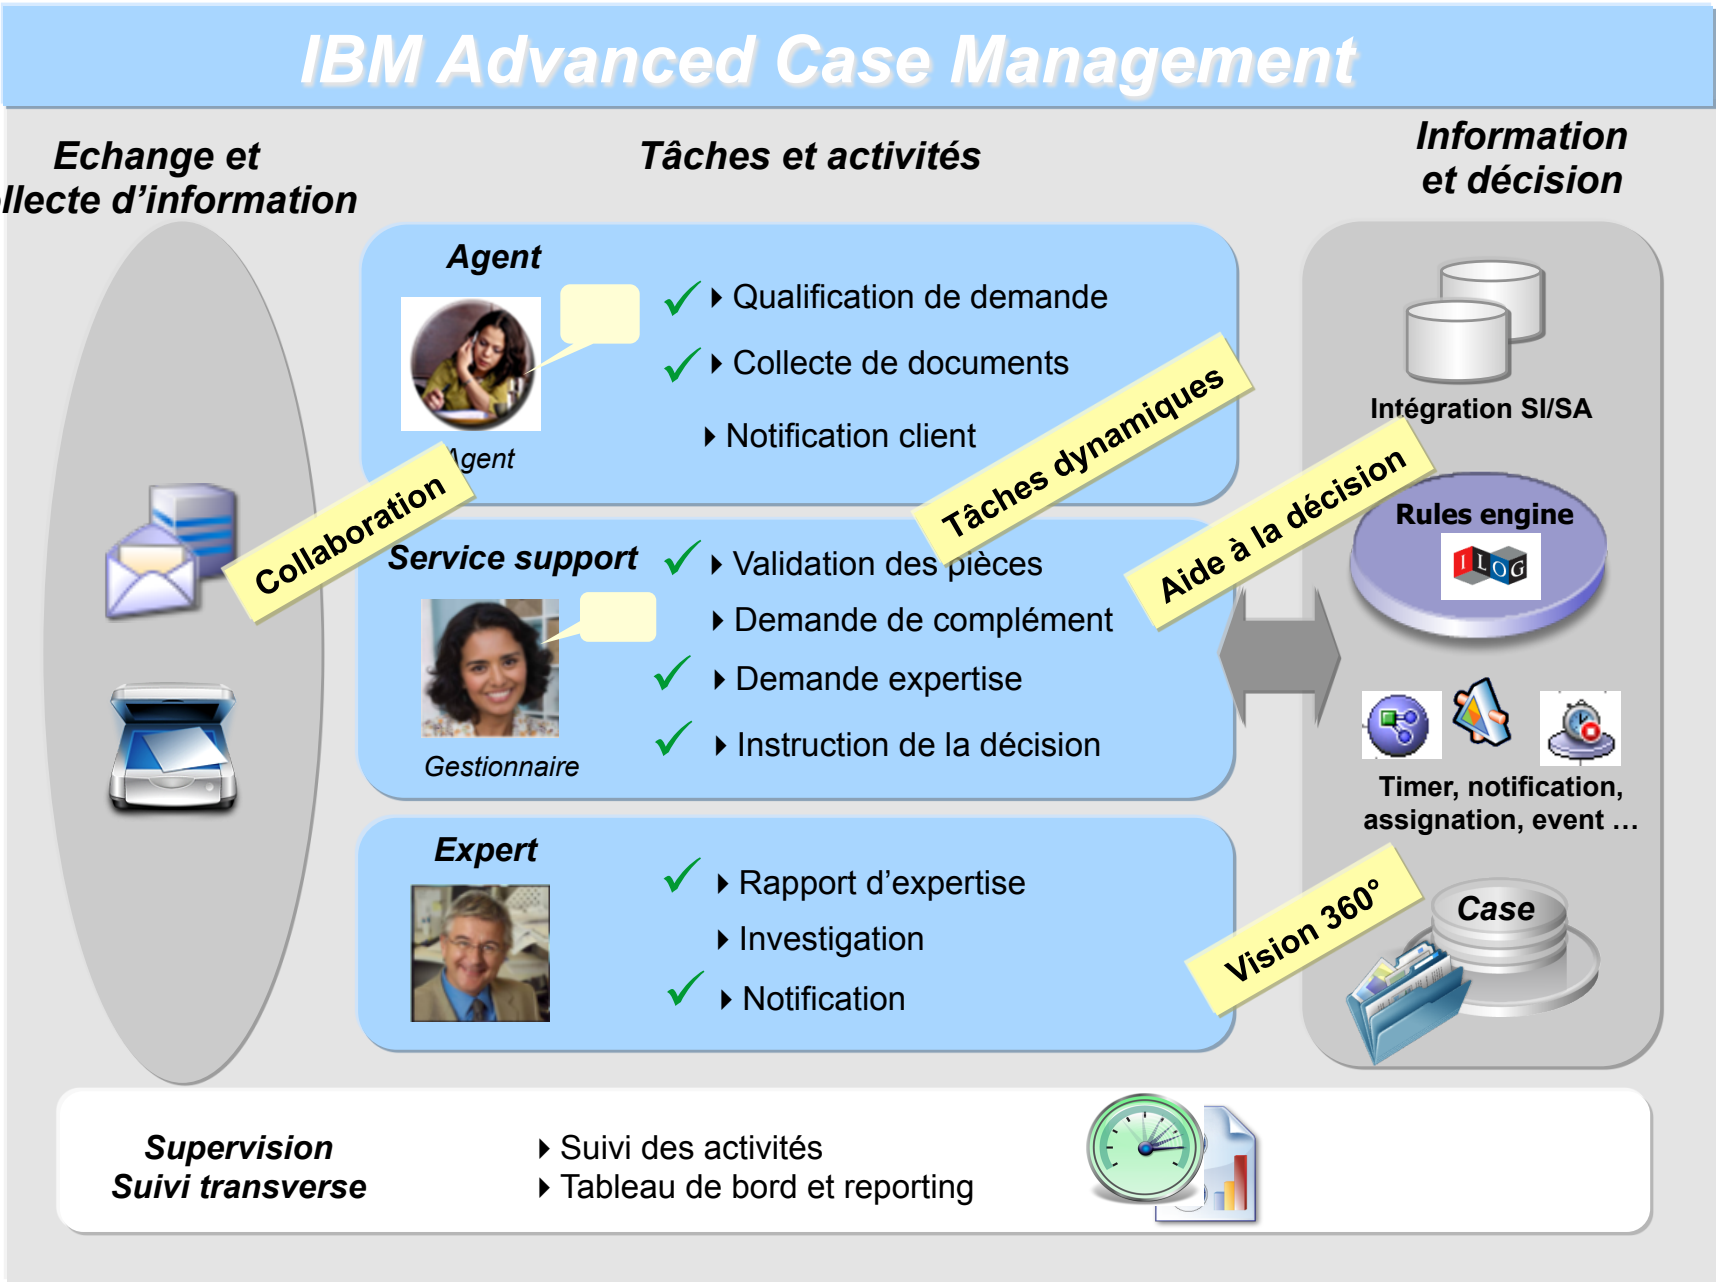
IBM Advanced Case Management

Echange et
llecte d'information

Tâches et activités

Information
et décision

Agent

Qualification de demande

Collecte de documents

Notification client

Agent

Collaboration

Tâches dynamiques

Service support

Validation des pièces

Demande de complément

Demande expertise

Instruction de la décision

Gestionnaire

Expert

Rapport d'expertise

Investigation

Notification

Intégration SI/SA

Aide à la décision

Rules engine

ILOG

Timer, notification, assignation, event …

Vision 360°

Case

Supervision
Suivi transverse

Suivi des activités
Tableau de bord et reporting